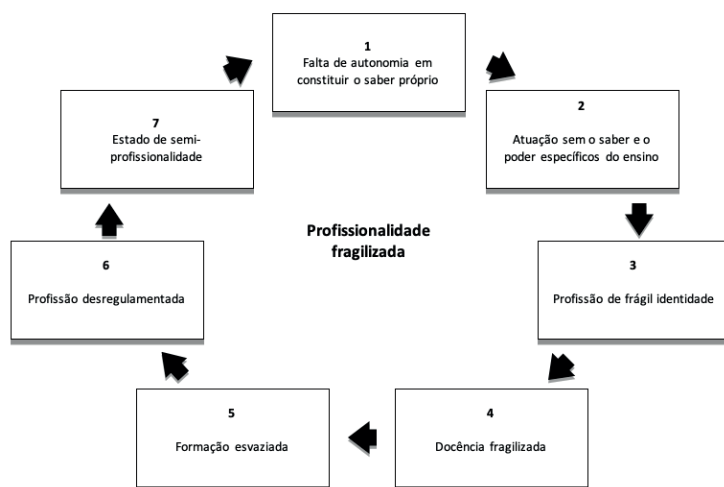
1
Falta de autonomia em constituir o saber próprio

2
Atuação sem o saber e o poder específicos do ensino

3
Profissão de frágil identidade

4
Docência fragilizada

5
Formação esvaziada

6
Profissão desregulamentada

7
Estado de semi-profissionalidade

Profissionalidade fragilizada